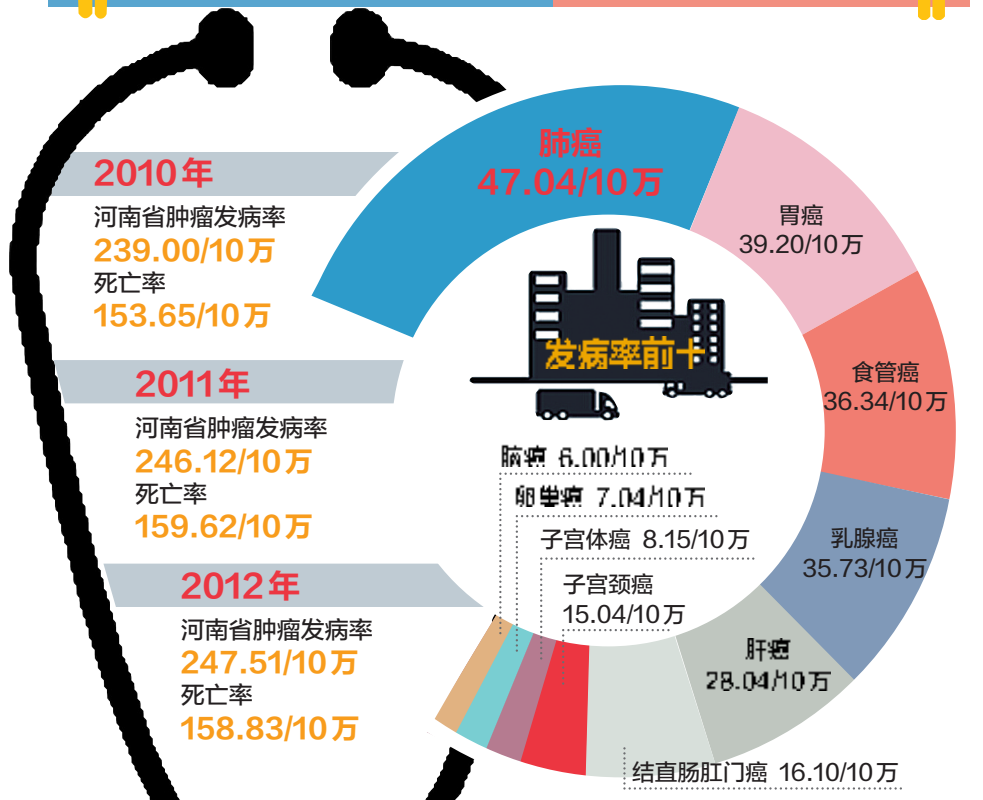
2010年

河南省肿瘤发病率

239.00/10万

死亡率

153.65/10万

2011年

河南省肿瘤发病率

246.12/10万

死亡率

159.62/10万

2012年

河南省肿瘤发病率

247.51/10万

死亡率

158.83/10万

肺癌
47.04/10万

胃癌
39.20/10万

食管癌
36.34/10万

乳腺癌
35.73/10万

肝癌
28.04/10万

结直肠肛门癌 16.10/10万

子宫颈癌
15.04/10万

子宫体癌 8.15/10万

卵巢癌 7.04/10万

脑癌 6.00/10万

发病率前十